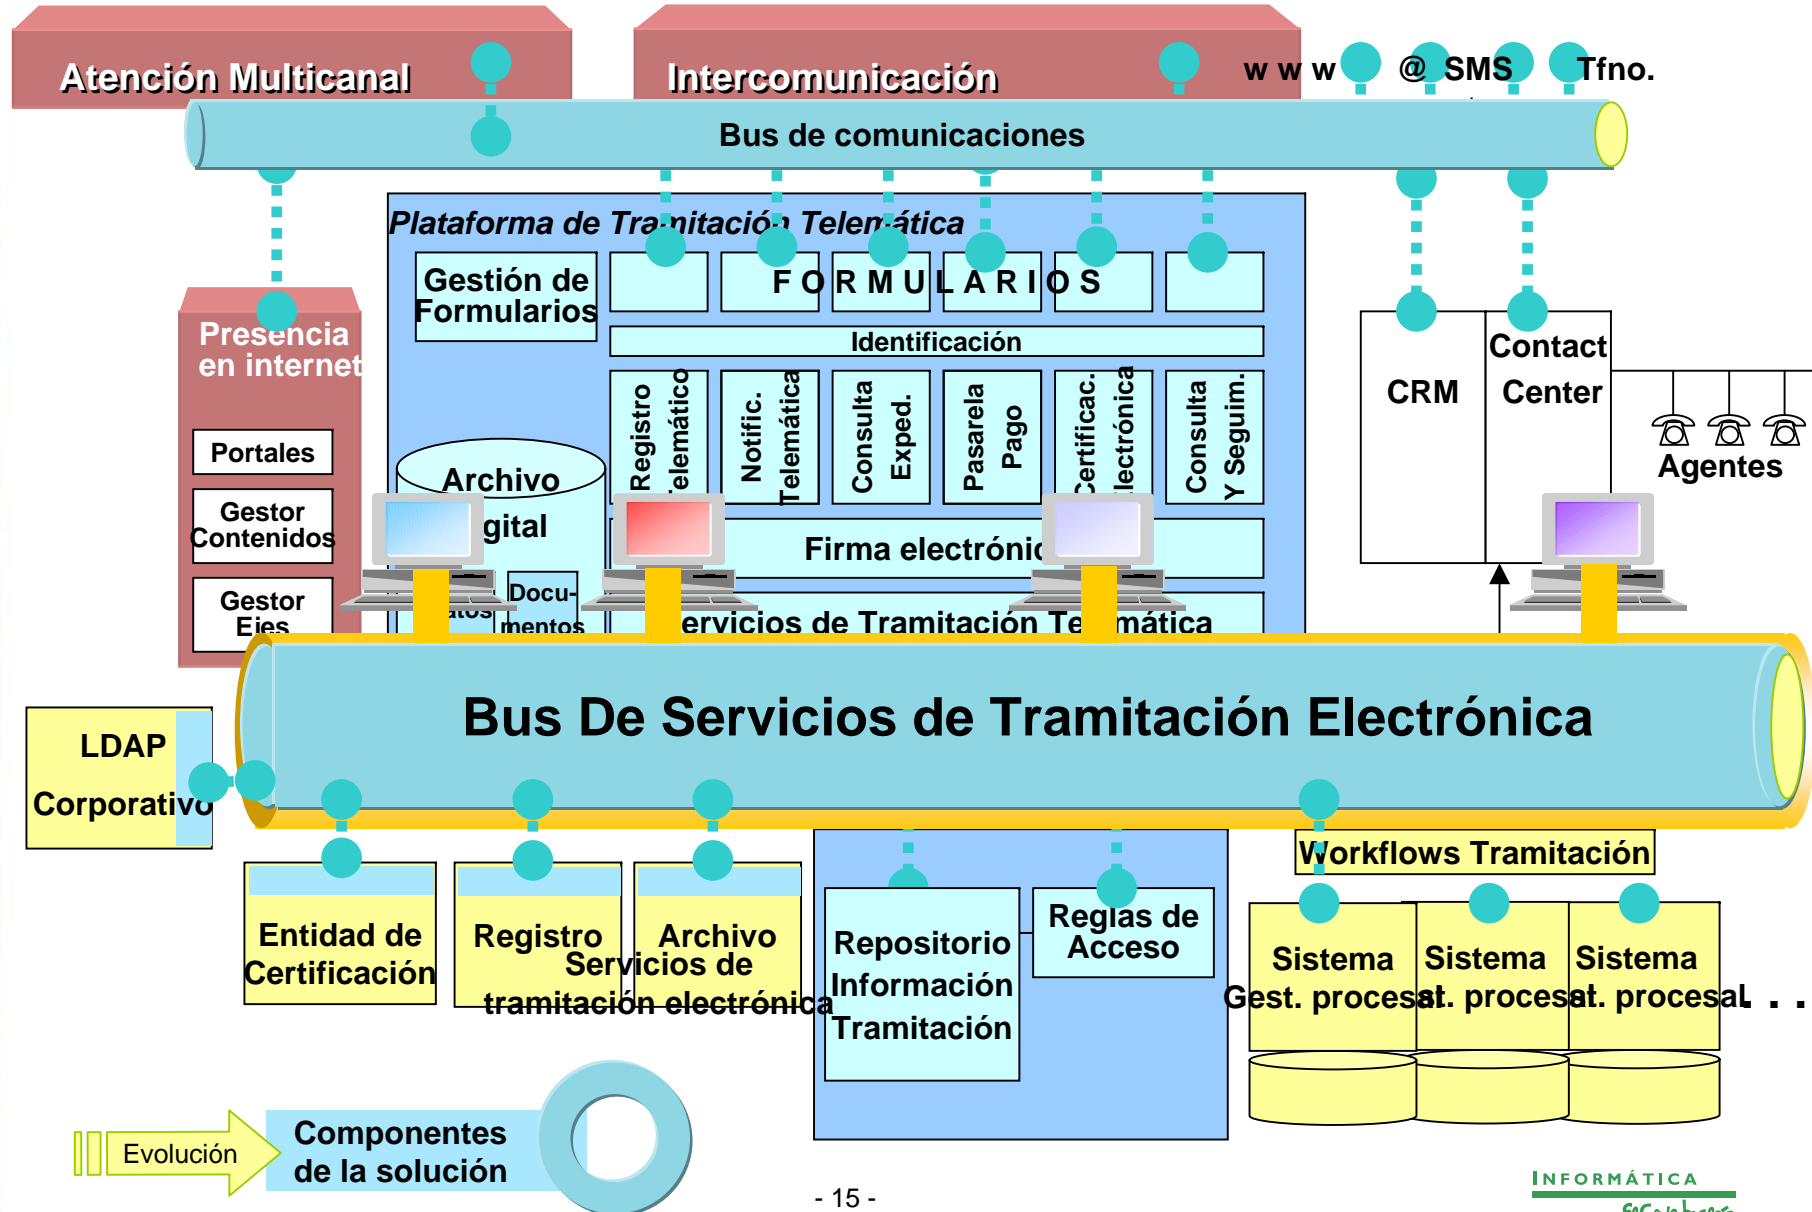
Atención Multicanal

Intercomunicación

w w w @ SMS Tfno.

Bus de comunicaciones

Plataforma de Tramitación Telemática

Gestión de Formularios

F O R M U L A R I O S

Identificación

Registro Telemático

Notific. Telemática

Consulta Exped.

Pasarela Pago

Certificac. Electrónica

Consulta Y Seguim.

Archivo Digital

Firma electrónica

Datos

Documentos

Servicios de Tramitación Telemática

Presencia en internet

Portales

Gestor Contenidos

Gestor Ejes

CRM

Contact Center

Agentes

Bus De Servicios de Tramitación Electrónica

LDAP Corporativo

Entidad de Certificación

Registro

Archivo

Servicios de tramitación electrónica

Repositorio Información Tramitación

Reglas de Acceso

Workflows Tramitación

Sistema Gest. procesal

Sistema Gest. procesal

Sistema Gest. procesal . . .

Evolución

Componentes de la solución

- 15 -

INFORMÁTICA